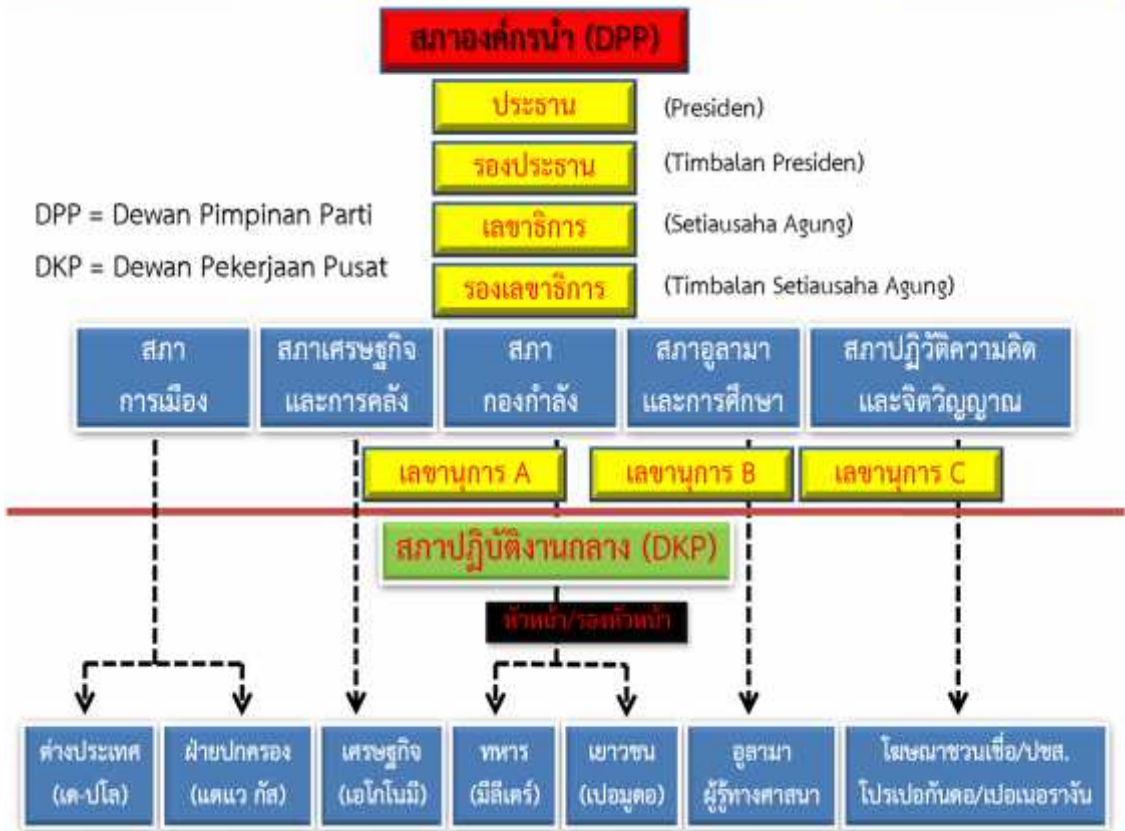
สภาองค์กรนำ (DPP)

ประธาน (Presiden)

รองประธาน (Timbalan Presiden)

DPP = Dewan Pimpinan Parti

DKP = Dewan Pekerjaan Pusat

เลขาธิการ (Setiausaha Agung)

รองเลขาธิการ (Timbalan Setiausaha Agung)

สภาการเมือง

สภาเศรษฐกิจและการคลัง

สภากองกำลัง

สภาอูลามาและการศึกษา

สภาปฏิวัติความคิดและจิตวิญญาณ

เลขานุการ A

เลขานุการ B

เลขานุการ C

สภาปฏิบัติงานกลาง (DKP)

หัวหน้า/รองหัวหน้า

ต่างประเทศ (เต-ปโล)

ฝ่ายปกครอง (แตแว กัส)

เศรษฐกิจ (เอโกโนมิ)

ทหาร (มีลิเตร์)

เยาวชน (เปอมูดอ)

อูลามา ผู้รู้ทางศาสนา

โฆษณาชวนเชื่อ/ปชส. โปรเปอกันดอ/เปอเนอรางัน